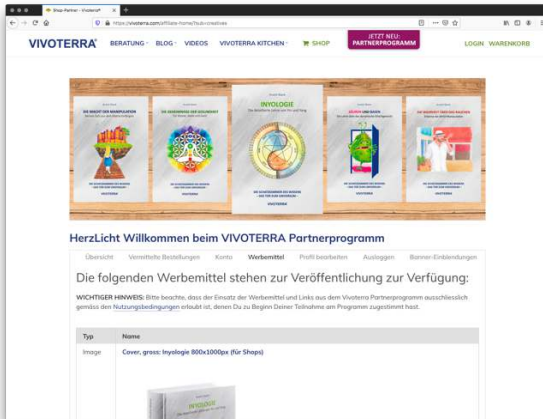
Shop-Partner - Vivoterra®

https://vivoterra.com/affiliate-home/?tab=creatives

VIVOTERRA® BERATUNG BLOG VIDEOS VIVOTERRA KITCHEN SHOP JETZT NEU: PARTNERPROGRAMM LOGIN WARENKORB

INYOLOGIE

HerzLicht Willkommen beim VIVOTERRA Partnerprogramm

Übersicht Vermittelte Bestellungen Konto Werbemittel Profil bearbeiten Auslagen Banner-Einblendungen

Die folgenden Werbemittel stehen zur Veröffentlichung zur Verfügung:

WICHTIGER HINWEIS: Bitte beachte, dass der Einsatz der Werbemittel und Links aus dem Vivoterra Partnerprogramm ausschliesslich gemäss den Nutzungsbedingungen erlaubt ist, denen Du zu Beginn Deiner Teilnahme am Programm zugestimmt hast.

| Typ | Name |
|---|---|
| Image | Cover, gross: Inyologie 800x1000px (für Shops) |

INYOLOGIE